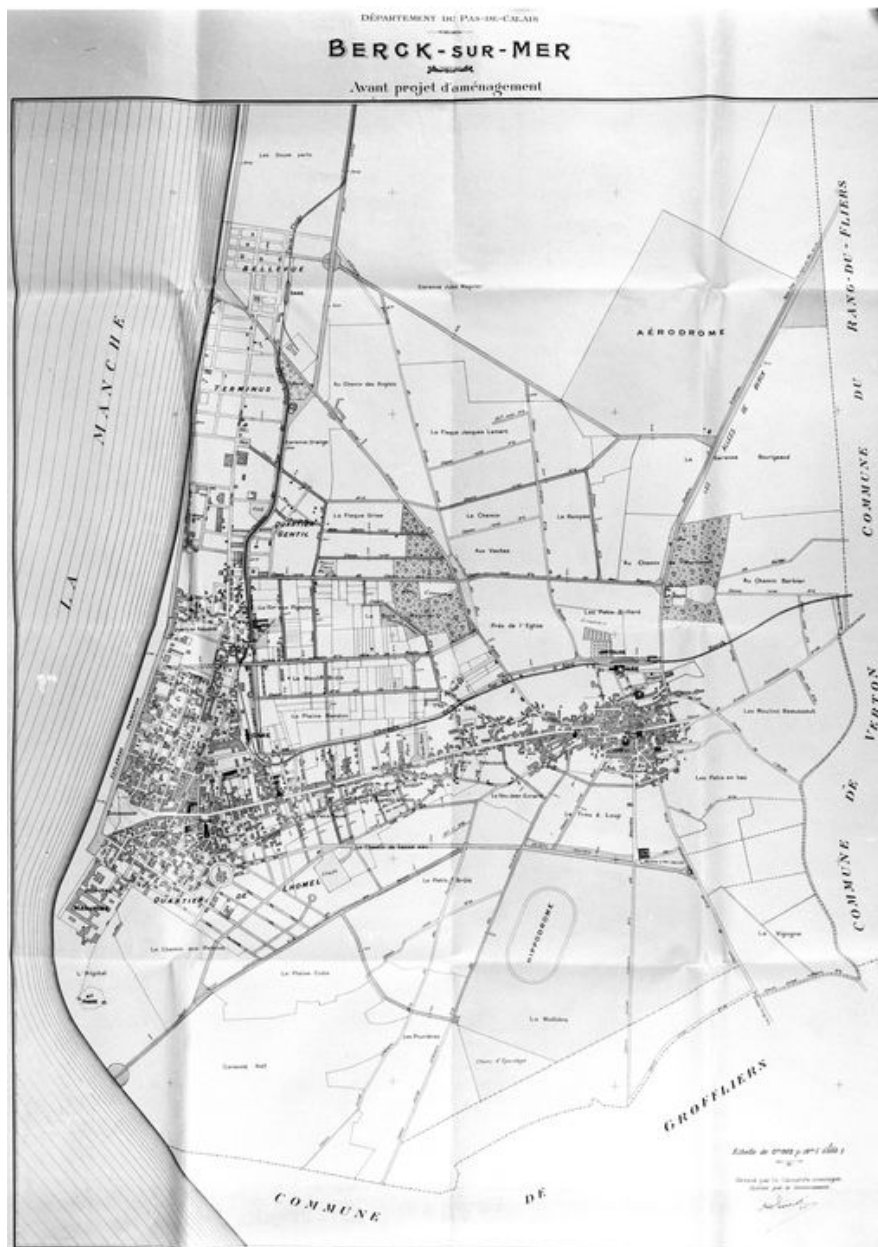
Département du Pas-de-Calais

BERCK-SUR-MER

Avant projet d'aménagement

LA MANCHE

Les Douze parts

BELLEVUE

Garenne Jules Regnier

AÉRODROME

COMMUNE DU RANG-DU-FLIERS

TERMINUS

Au Chemin des Anglais

La Plaque Jacques Lenain

La Garenne Bourgeaud

Garenne Orange

La Plaque Grise

Le Chemin

Le Rompoir

QUARTIER GENTIC

Aux Vaches

Au Chemin

Au Chemin Barbier

Prés de l'Eglise

Les Pâtis Brillard

La Mouillerie

La Plaine Rossion

Les Moulins Rennesaut

COMMUNE DE VERTON

Les Pâtis en bas

Le Trou à Loup

QUARTIER DE L'HOMEL

HIPPODROME

Le Chemin aux Pêcheurs

La Plaine Colin

L'Hôpital

La Molière

Les Fourdres

Garenne Holl

GROFFLIERS

COMMUNE DE

Echelle de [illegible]

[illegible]